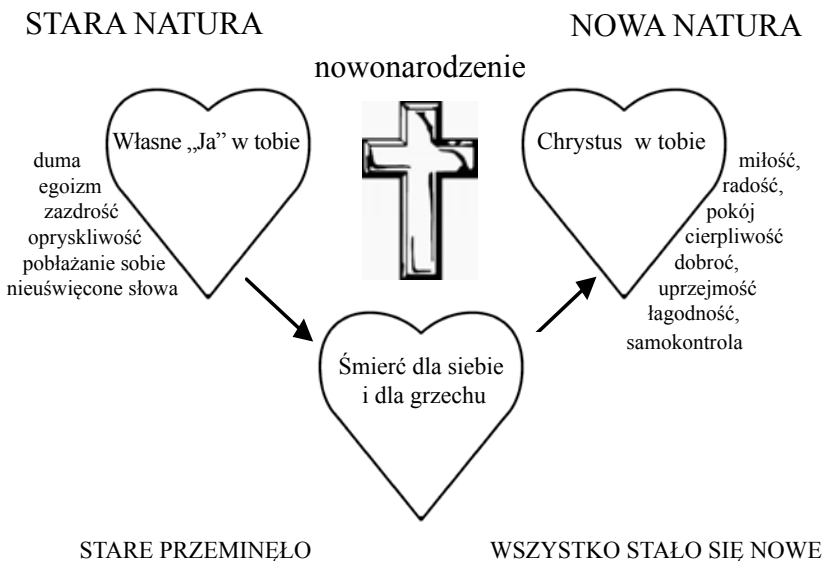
STARA NATURA

NOWA NATURA

nowonarodzenie

Własne „Ja" w tobie

duma
egoizm
zazdrość
opryskliwość
pobłażanie sobie
nieuświęcone słowa

Chrystus w tobie

miłość,
radość,
pokój
cierpliwość
dobroć,
uprzejmość
łagodność,
samokontrola

Śmierć dla siebie i dla grzechu

STARE PRZEMINĘŁO

WSZYSTKO STAŁO SIĘ NOWE